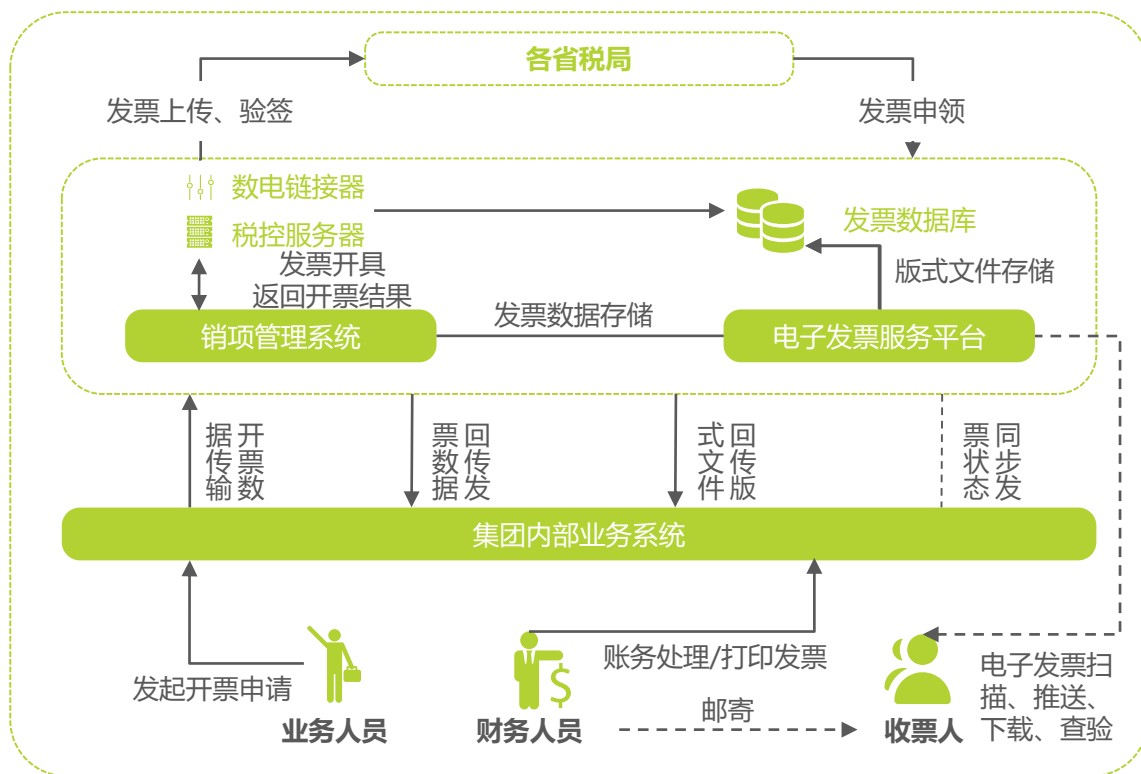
各省税局

发票上传、验签

发票申领

数电链接器

税控服务器

发票数据库

发票开具
返回开票结果

版式文件存储

发票数据存储

销项管理系统

电子发票服务平台

开票数据传输

回传票据数据

回传版式文件

同步票状态

集团内部业务系统

账务处理/打印发票

发起开票申请

邮寄

电子发票扫描、推送、下载、查验

业务人员

财务人员

收票人